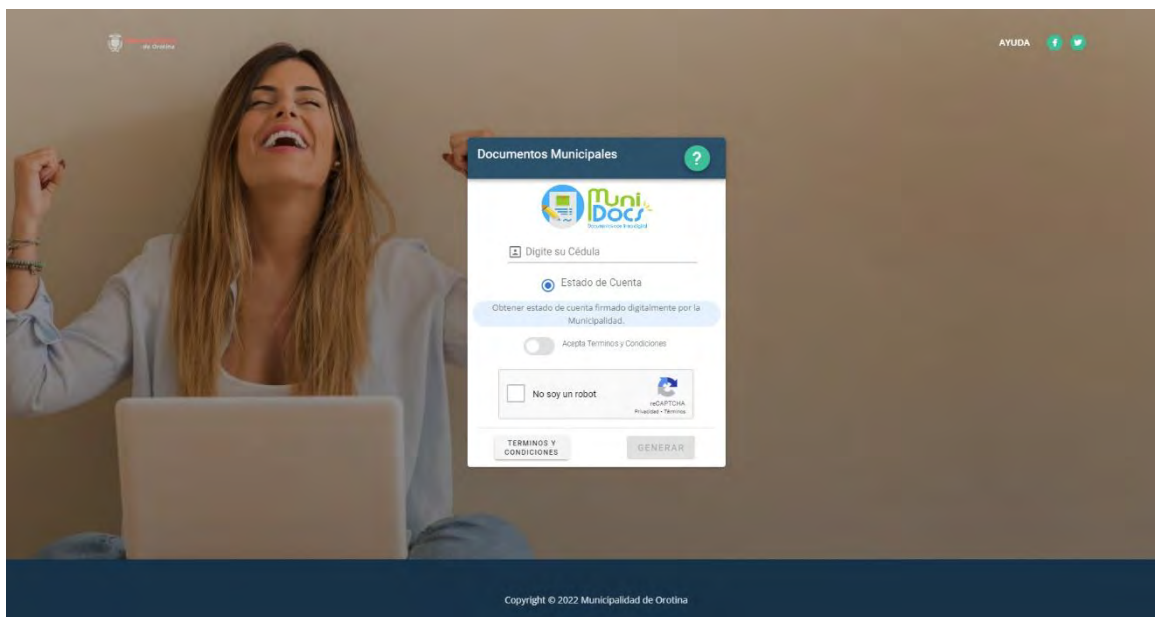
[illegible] de Orotina

AYUDA

Documentos Municipales

?

Muni Docs

Digite su Cédula

Estado de Cuenta

Obtener estado de cuenta firmado digitalmente por la Municipalidad.

Acepta Terminos y Condiciones

No soy un robot

reCAPTCHA
Privacidad - Términos

TERMINOS Y CONDICIONES

GENERAR

Copyright © 2022 Municipalidad de Orotina